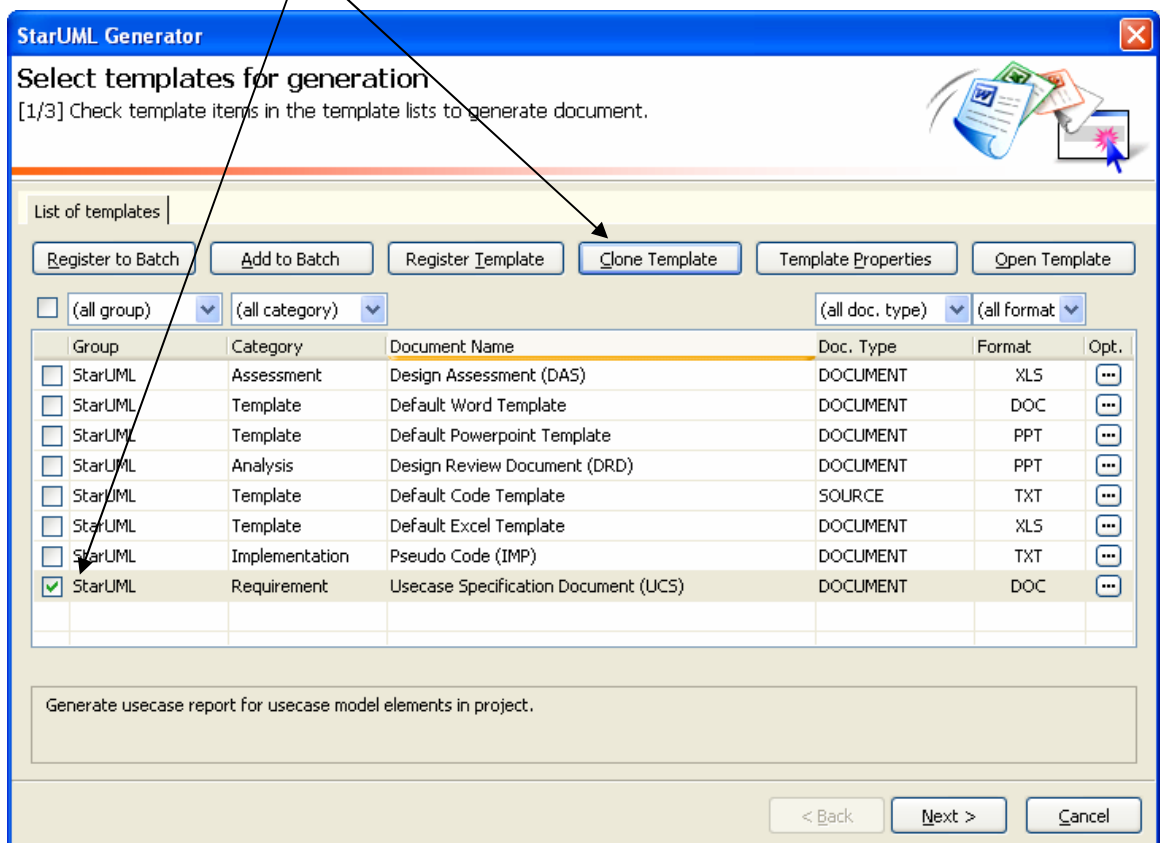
StarUML Generator

Select templates for generation
[1/3] Check template items in the template lists to generate document.

List of templates

Register to Batch | Add to Batch | Register Template | Clone Template | Template Properties | Open Template

(all group) | (all category) | (all doc. type) | (all format

| Group | Category | Document Name | Doc. Type | Format | Opt. |
|---|---|---|---|---|---|
| StarUML | Assessment | Design Assessment (DAS) | DOCUMENT | XLS | ... |
| StarUML | Template | Default Word Template | DOCUMENT | DOC | ... |
| StarUML | Template | Default Powerpoint Template | DOCUMENT | PPT | ... |
| StarUML | Analysis | Design Review Document (DRD) | DOCUMENT | PPT | ... |
| StarUML | Template | Default Code Template | SOURCE | TXT | ... |
| StarUML | Template | Default Excel Template | DOCUMENT | XLS | ... |
| StarUML | Implementation | Pseudo Code (IMP) | DOCUMENT | TXT | ... |
| StarUML | Requirement | Usecase Specification Document (UCS) | DOCUMENT | DOC | ... |

Generate usecase report for usecase model elements in project.

< Back | Next > | Cancel